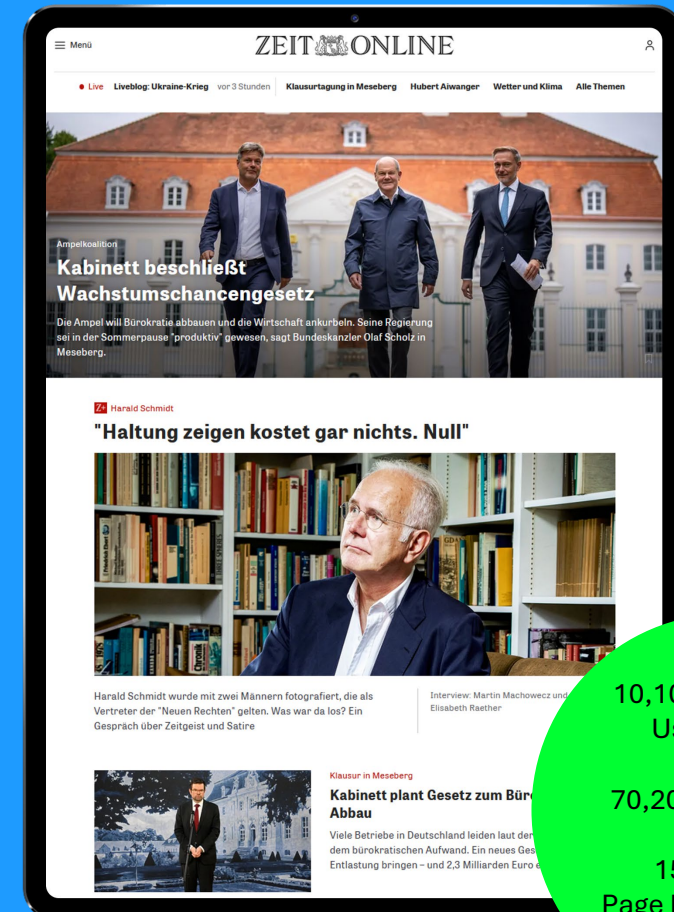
Menü

ZEIT ONLINE

• Live Liveblog: Ukraine-Krieg vor 3 Stunden Klausurtagung in Meseberg Hubert Aiwanger Wetter und Klima Alle Themen

Ampelkoalition

Kabinett beschließt Wachstumschancengesetz

Die Ampel will Bürokratie abbauen und die Wirtschaft ankurbeln. Seine Regierung sei in der Sommerpause "produktiv" gewesen, sagt Bundeskanzler Olaf Scholz in Meseberg.

Z+ Harald Schmidt

"Haltung zeigen kostet gar nichts. Null"

Harald Schmidt wurde mit zwei Männern fotografiert, die als Vertreter der "Neuen Rechten" gelten. Was war da los? Ein Gespräch über Zeitgeist und Satire

Interview: Martin Machowecz und Elisabeth Raether

Klausur in Meseberg

Kabinett plant Gesetz zum Büro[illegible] Abbau

Viele Betriebe in Deutschland leiden laut der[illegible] dem bürokratischen Aufwand. Ein neues Ges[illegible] Entlastung bringen – und 2,3 Milliarden Euro e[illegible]

10,10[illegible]
Us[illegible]

70,20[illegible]

15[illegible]
Page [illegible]